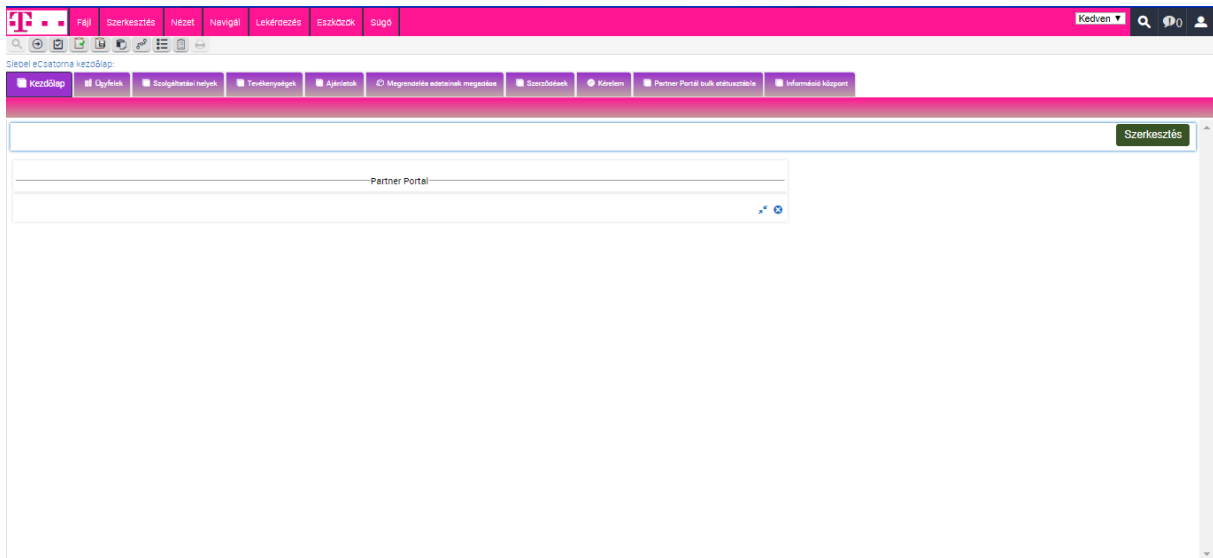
Fájl Szerkesztés Nézet Navigál Lekérdezés Eszközök Súgó

Kedven ▼ 0

Siebel eCsatorna kezdőlap:

Kezdőlap Ügyfelek Szolgáltatási helyek Tevékenységek Ajánlatok Megrendelés adatainak megadása Szerződések Kérelem Partner Portál bulk státusztábla Információs központ

Szerkesztés

Partner Portal